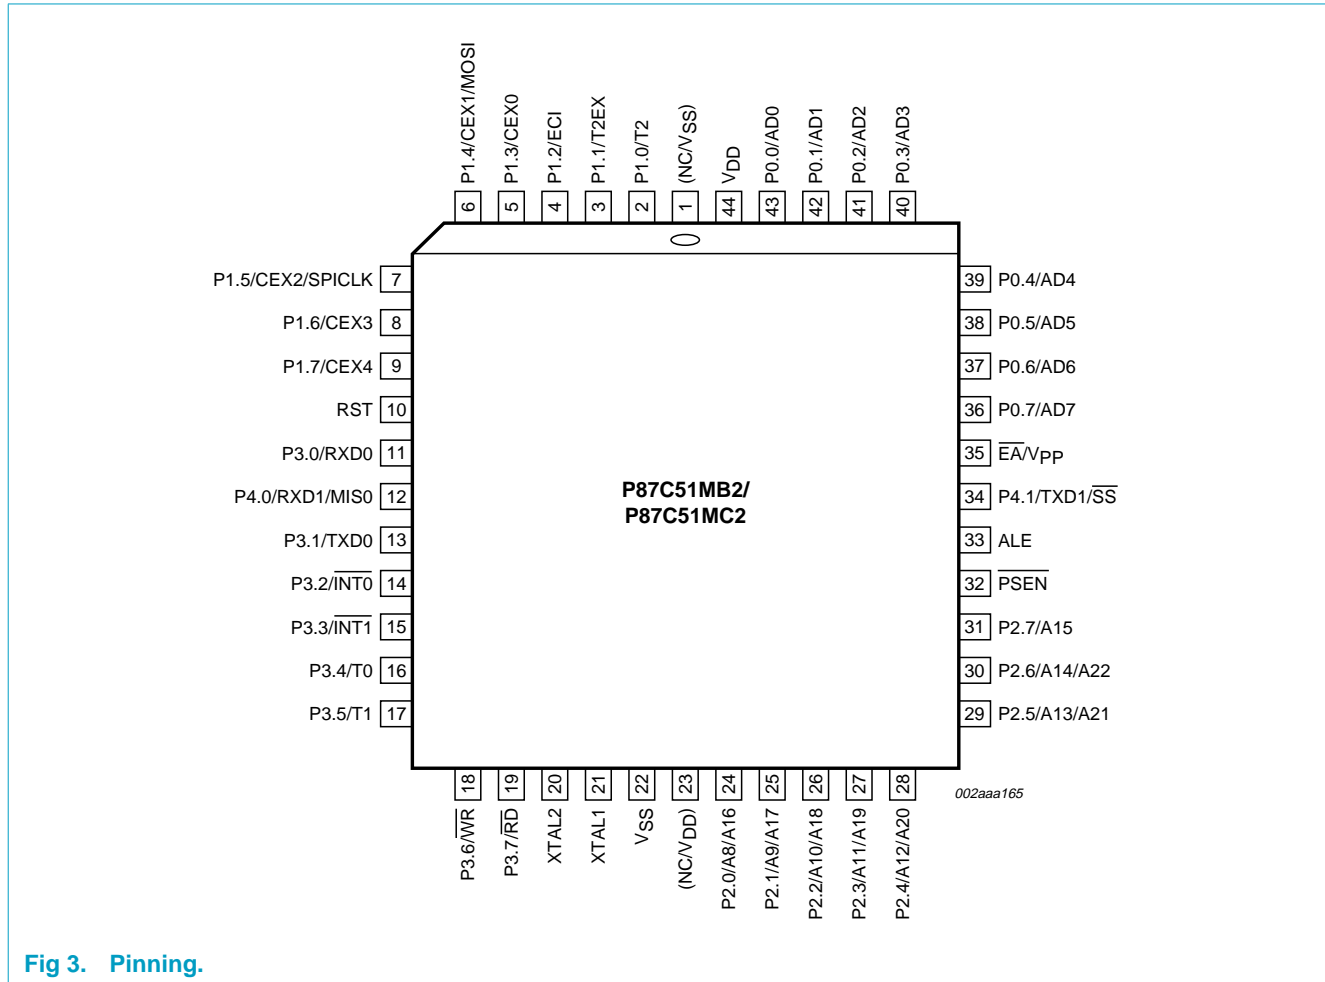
P1.4/CEX1/MOSI 6
P1.3/CEX0 5
P1.2/ECI 4
P1.1/T2EX 3
P1.0/T2 2
(NC/$V_{SS}$) 1
$V_{DD}$ 44
P0.0/AD0 43
P0.1/AD1 42
P0.2/AD2 41
P0.3/AD3 40

P1.5/CEX2/SPICLK 7
P1.6/CEX3 8
P1.7/CEX4 9
RST 10
P3.0/RXD0 11
P4.0/RXD1/MIS0 12
P3.1/TXD0 13
P3.2/$\overline{INT0}$ 14
P3.3/$\overline{INT1}$ 15
P3.4/T0 16
P3.5/T1 17

39 P0.4/AD4
38 P0.5/AD5
37 P0.6/AD6
36 P0.7/AD7
35 $\overline{EA}$/$V_{PP}$
34 P4.1/TXD1/$\overline{SS}$
33 ALE
32 $\overline{PSEN}$
31 P2.7/A15
30 P2.6/A14/A22
29 P2.5/A13/A21

P87C51MB2/
P87C51MC2

18 P3.6/$\overline{WR}$
19 P3.7/$\overline{RD}$
20 XTAL2
21 XTAL1
22 $V_{SS}$
23 (NC/$V_{DD}$)
24 P2.0/A8/A16
25 P2.1/A9/A17
26 P2.2/A10/A18
27 P2.3/A11/A19
28 P2.4/A12/A20

002aaa165

Fig 3. Pinning.